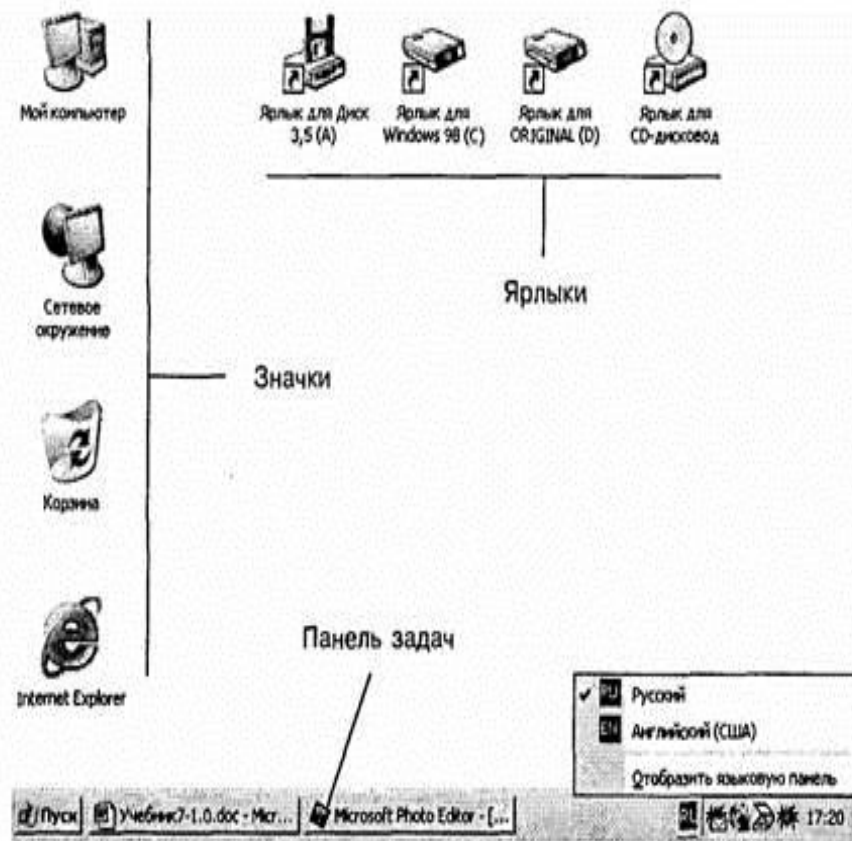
Мой компьютер

Ярлык для Диск 3,5 (A)

Ярлык для Windows 98 (C)

Ярлык для ORIGINAL (D)

Ярлык для CD-дисковод

Ярлыки

Сетевое окружение

Значки

Корзина

Internet Explorer

Панель задач

RU Русский

EN Английский (США)

Отобразить языковую панель

Пуск

Учебник7-1.0.doc - Micr...

Microsoft Photo Editor - [...

RU 17:20